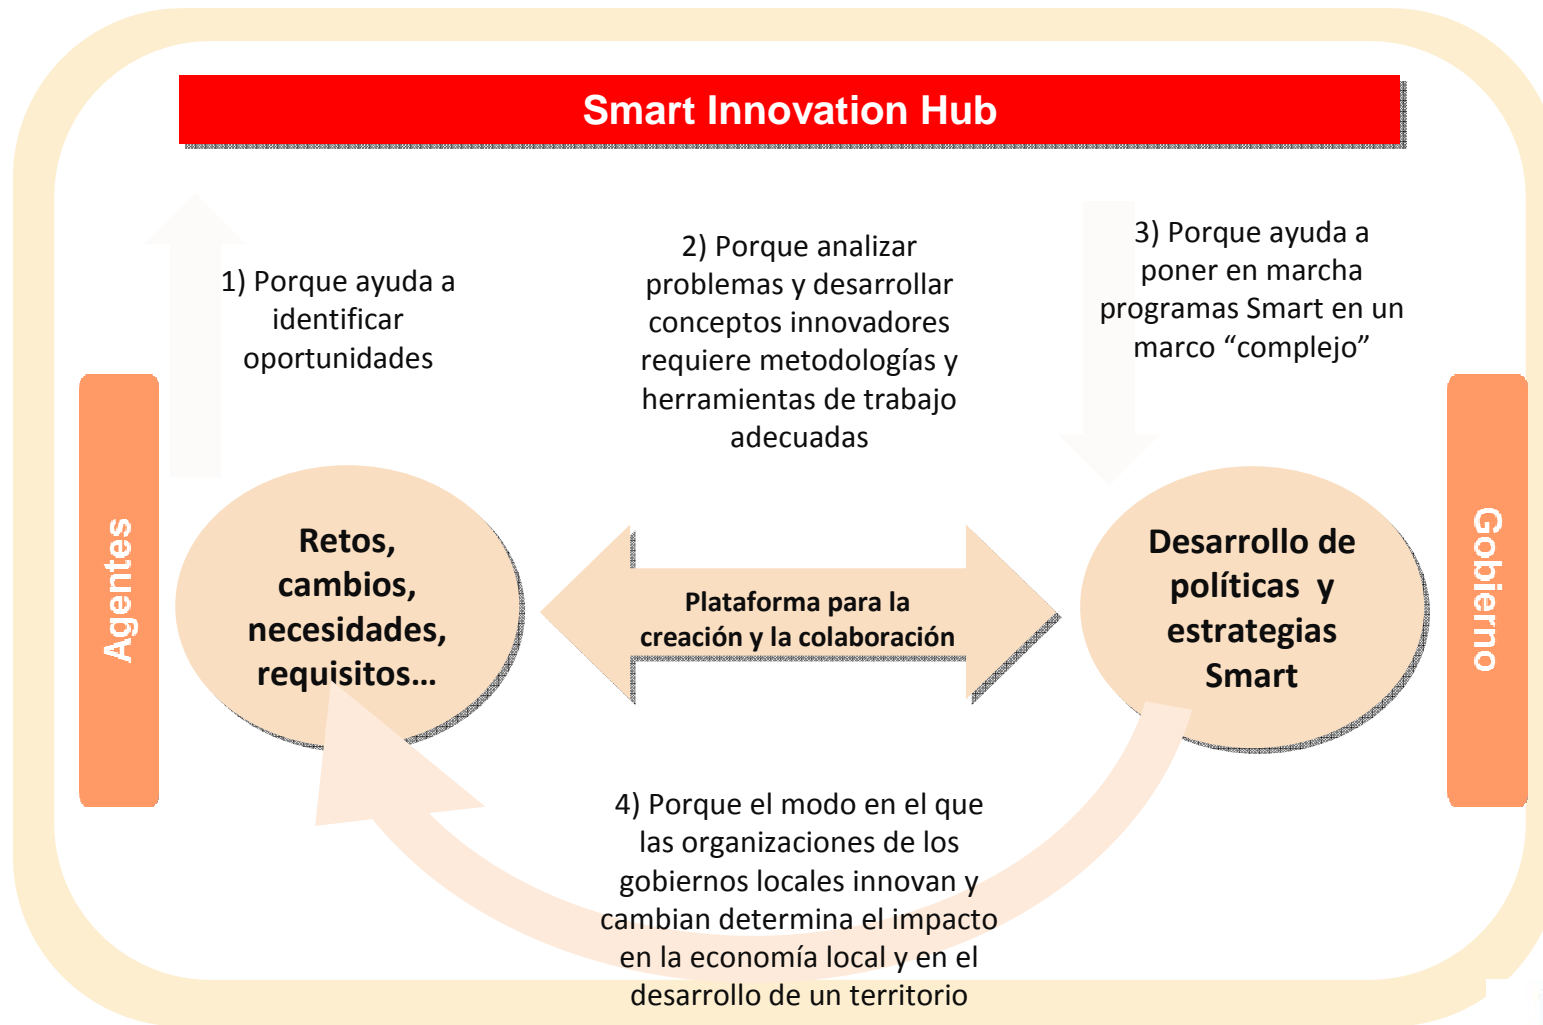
Smart Innovation Hub

Agentes

1) Porque ayuda a identificar oportunidades

2) Porque analizar problemas y desarrollar conceptos innovadores requiere metodologías y herramientas de trabajo adecuadas

3) Porque ayuda a poner en marcha programas Smart en un marco “complejo”

Gobierno

Retos, cambios, necesidades, requisitos…

Plataforma para la creación y la colaboración

Desarrollo de políticas y estrategias Smart

4) Porque el modo en el que las organizaciones de los gobiernos locales innovan y cambian determina el impacto en la economía local y en el desarrollo de un territorio